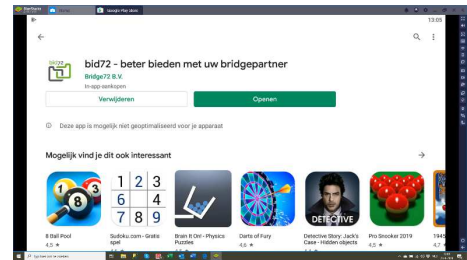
BlueStacks
Home
Google Play Store
13:09
bid72 - beter bieden met uw bridgepartner
Bridge72 B.V.
In-app-aankopen
Verwijderen
Openen
Deze app is mogelijk niet geoptimaliseerd voor je apparaat
Mogelijk vind je dit ook interessant
1 2 3
6 4
7 8 9
DETECTIVE
8 Ball Pool
4,5 ★
Sudoku.com - Gratis spel
Brain It On! - Physics Puzzles
Darts of Fury
4,6 ★
Detective Story: Jack's Case - Hidden objects
Pro Snooker 2019
4,5 ★
1945
4,7